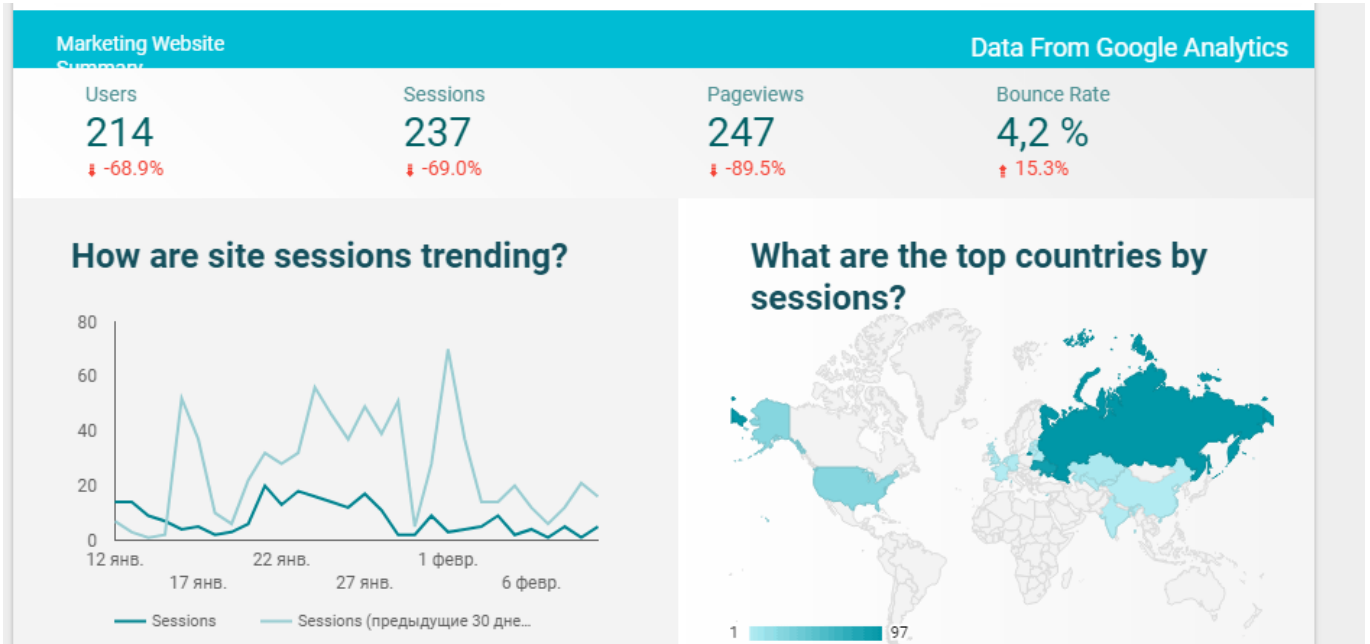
Marketing Website Summary

Data From Google Analytics

Users
214
-68.9%

Sessions
237
-69.0%

Pageviews
247
-89.5%

Bounce Rate
4,2 %
15.3%

How are site sessions trending?

80
60
40
20
0
12 янв.
17 янв.
22 янв.
27 янв.
1 февр.
6 февр.

Sessions
Sessions (предыдущие 30 дне...

What are the top countries by sessions?

1
97